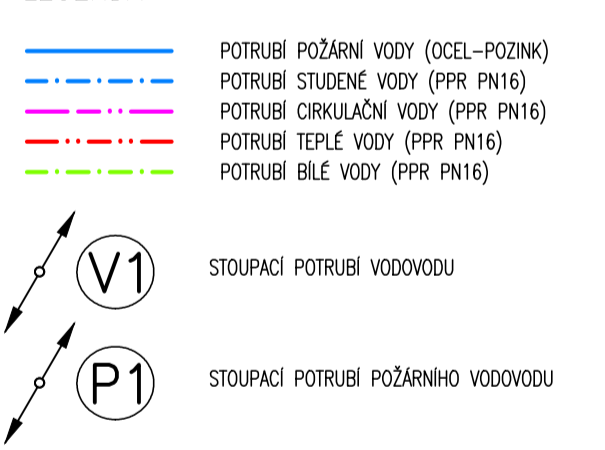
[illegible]

POTRUBÍ POŽÁRNÍ VODY (OCEL–POZINK)
POTRUBÍ STUDENÉ VODY (PPR PN16)
POTRUBÍ CIRKULAČNÍ VODY (PPR PN16)
POTRUBÍ TEPLÉ VODY (PPR PN16)
POTRUBÍ BÍLÉ VODY (PPR PN16)

V1

STOUPACÍ POTRUBÍ VODOVODU

P1

STOUPACÍ POTRUBÍ POŽÁRNÍHO VODOVODU